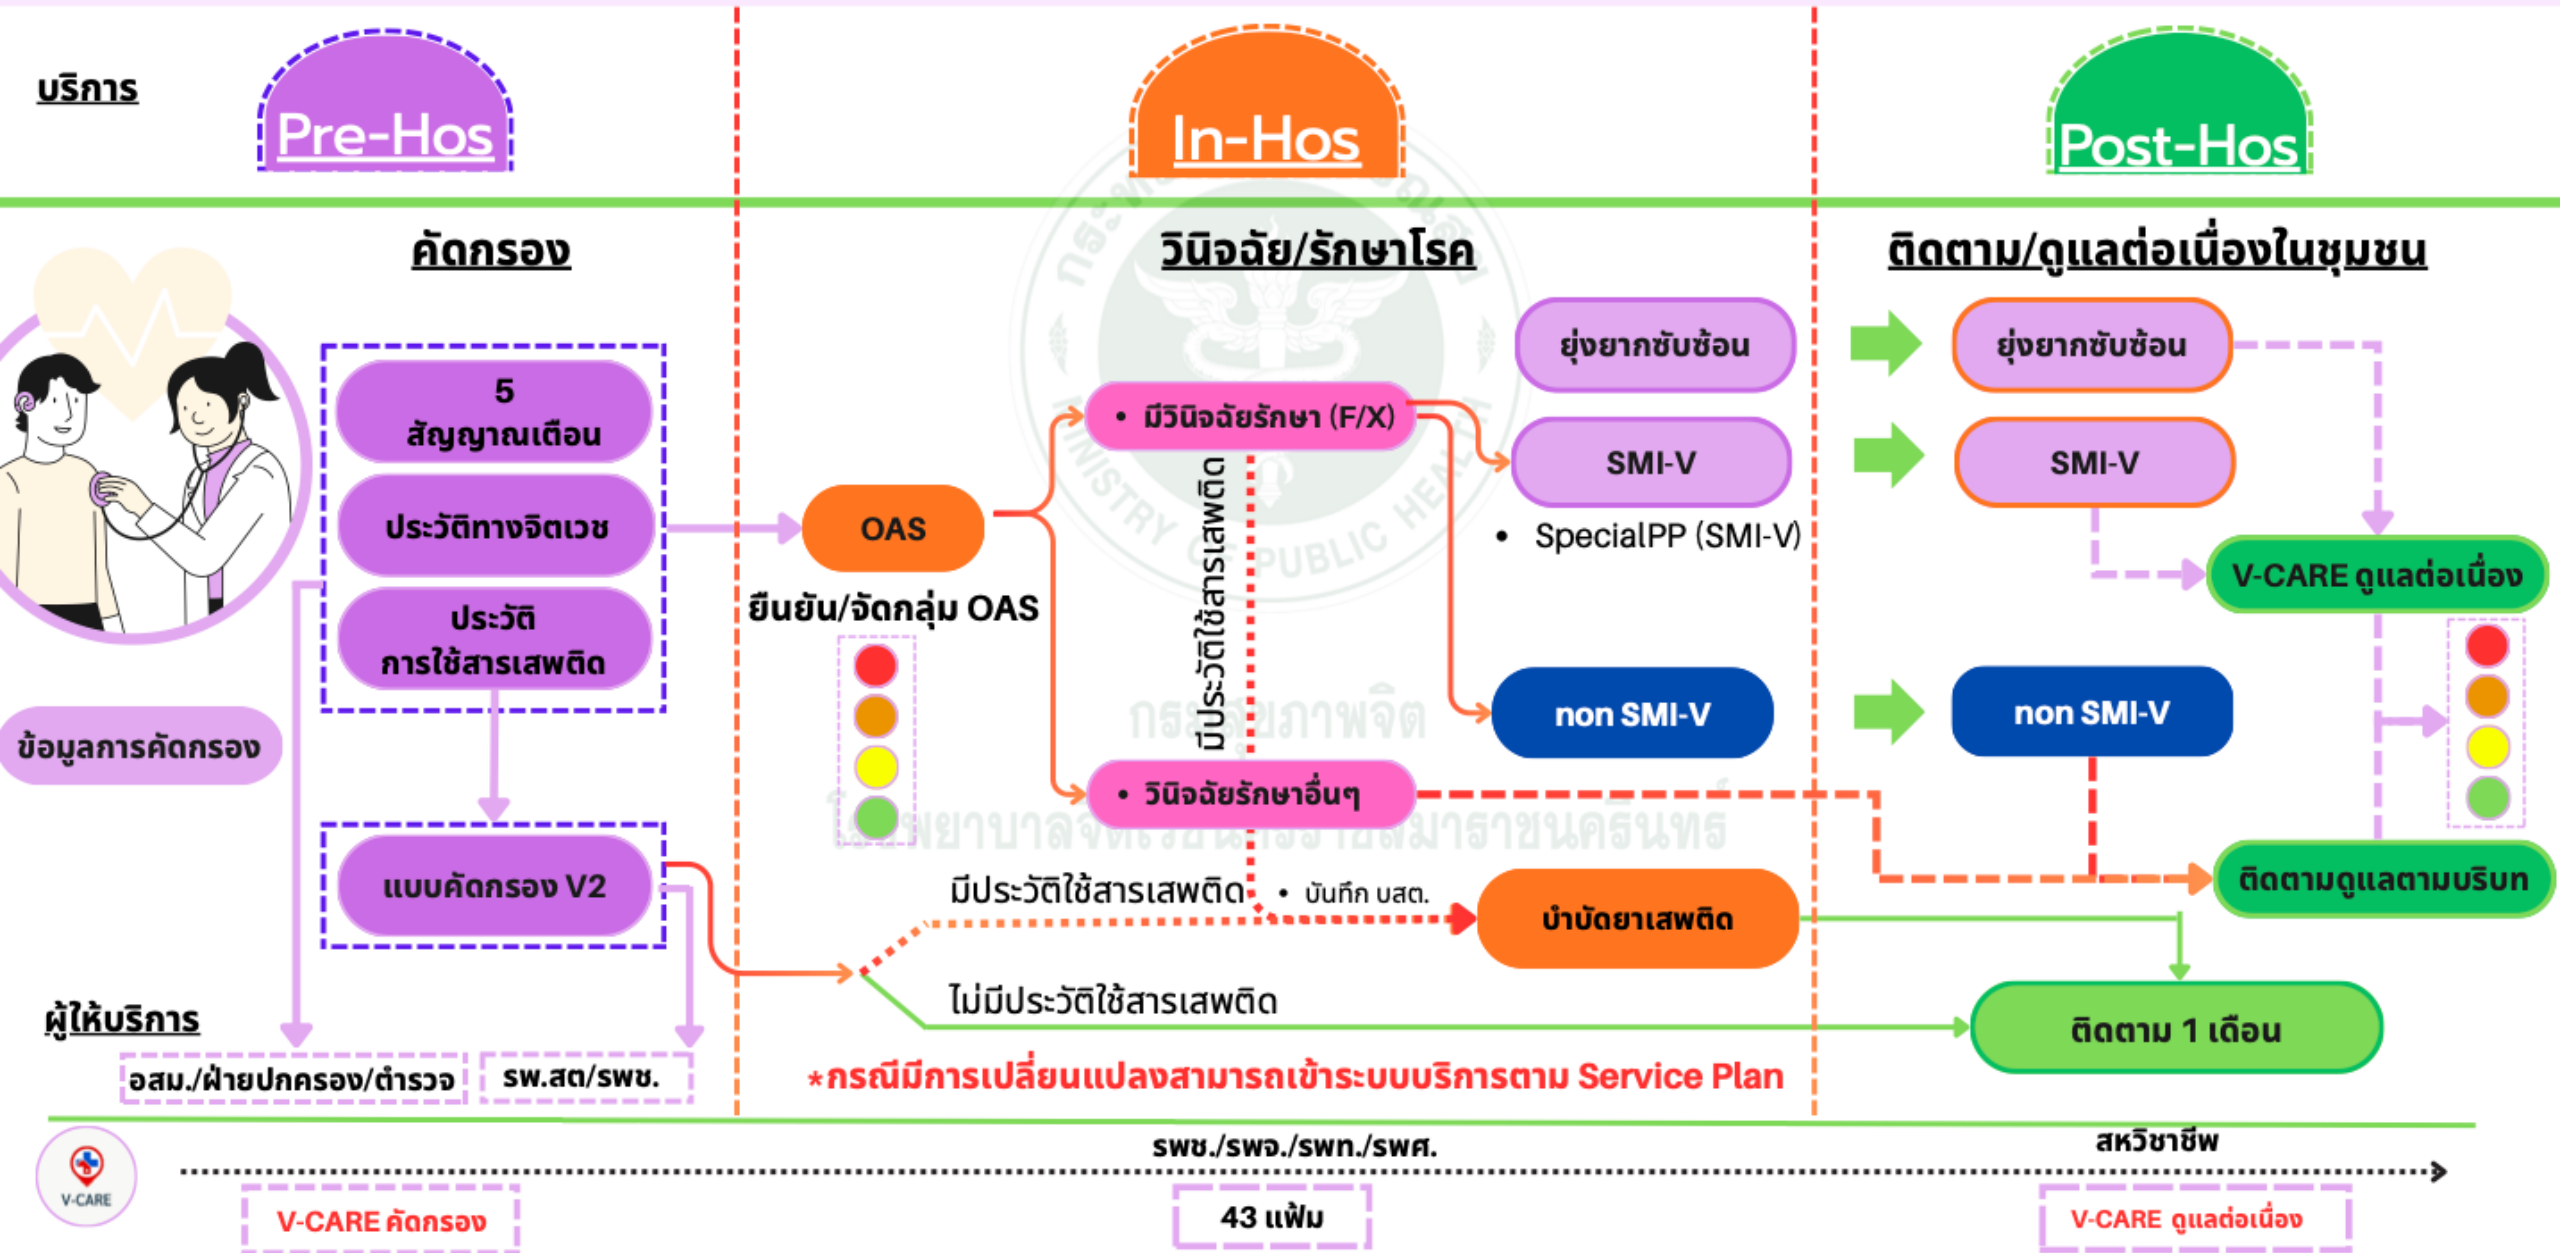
บริการ

Pre-Hos

In-Hos

Post-Hos

คัดกรอง

วินิจฉัย/รักษาโรค

ติดตาม/ดูแลต่อเนื่องในชุมชน

5 สัญญาณเตือน

ประวัติทางจิตเวช

ประวัติ การใช้สารเสพติด

ข้อมูลการคัดกรอง

แบบคัดกรอง V2

OAS

ยืนยัน/จัดกลุ่ม OAS

• มีวินิจฉัยรักษา (F/X)

มีประวัติใช้สารเสพติด

• วินิจฉัยรักษาอื่นๆ

ยุ่งยากซับซ้อน

SMI-V

• SpecialPP (SMI-V)

non SMI-V

ยุ่งยากซับซ้อน

SMI-V

V-CARE ดูแลต่อเนื่อง

non SMI-V

ติดตามดูแลตามบริบท

มีประวัติใช้สารเสพติด

• บันทึก บสต.

บำบัดยาเสพติด

ไม่มีประวัติใช้สารเสพติด

ติดตาม 1 เดือน

ผู้ให้บริการ

อสม./ฝ่ายปกครอง/ตำรวจ

รพ.สต/รพช.

*กรณีมีการเปลี่ยนแปลงสามารถเข้าระบบบริการตาม Service Plan

รพช./รพจ./รพท./รพศ.

สหวิชาชีพ

V-CARE

V-CARE คัดกรอง

43 แฟ้ม

V-CARE ดูแลต่อเนื่อง